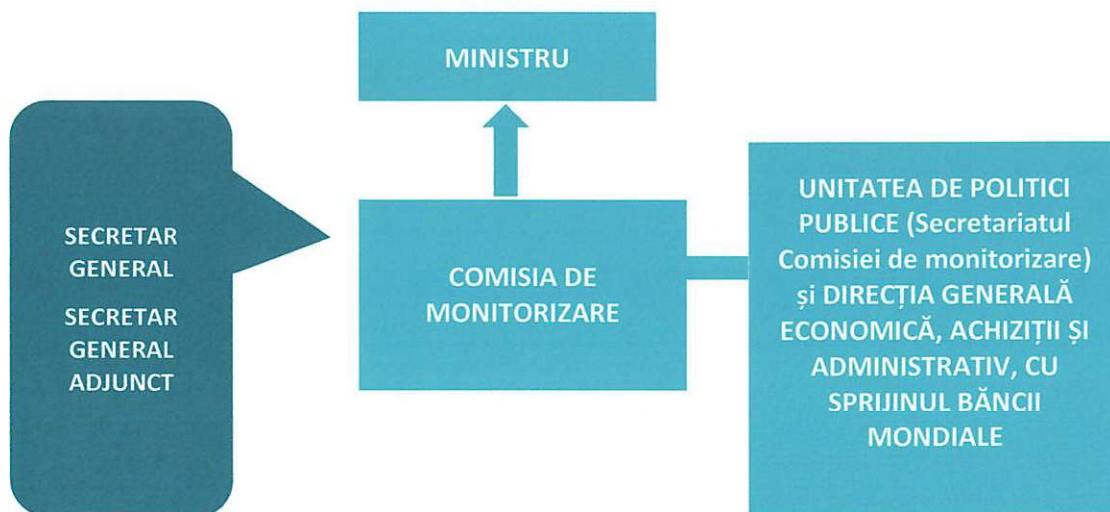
MINISTRU

SECRETAR GENERAL

SECRETAR GENERAL ADJUNCT

COMISIA DE MONITORIZARE

UNITATEA DE POLITICI PUBLICE (Secretariatul Comisiei de monitorizare) și DIRECȚIA GENERALĂ ECONOMICĂ, ACHIZIȚII ȘI ADMINISTRATIV, CU SPRIJINUL BĂNCII MONDIALE